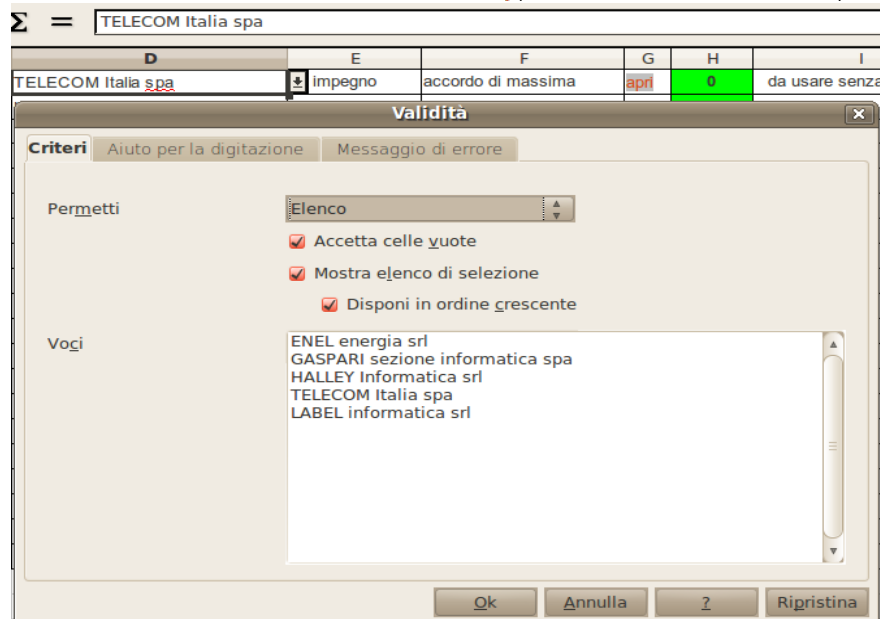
Σ = TELECOM Italia spa

| D | E | F | G | H | I |
|---|---|---|---|---|---|
| TELECOM Italia spa | impegno | accordo di massima | apri | 0 | da usare senza |

Validità

Criteri | Aiuto per la digitazione | Messaggio di errore

Permetti | Elenco

Accetta celle vuote

Mostra elenco di selezione

Disponi in ordine crescente

Voci

ENEL energia srl
GASPARI sezione informatica spa
HALLEY Informatica srl
TELECOM Italia spa
LABEL informatica srl

Ok | Annulla | ? | Ripristina